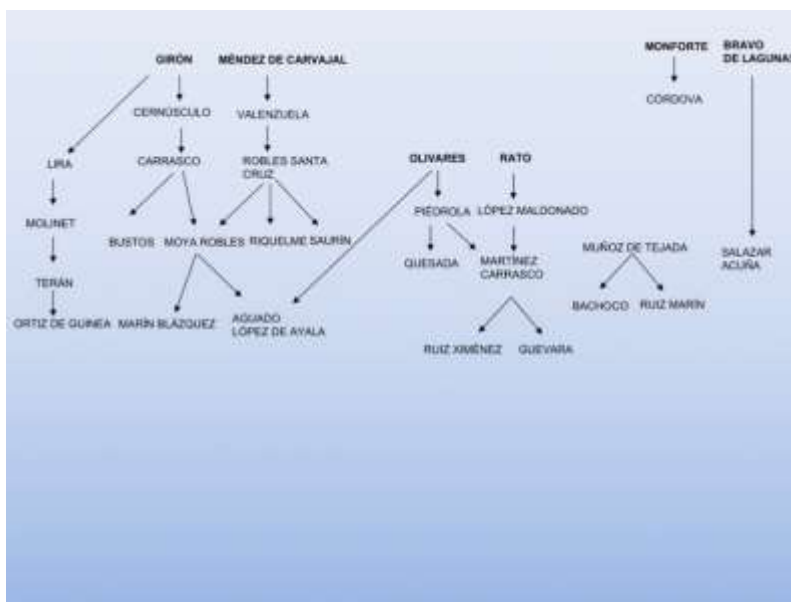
GIRÓN

MÉNDEZ DE CARVAJAL

MONFORTE

BRAVO DE LAGUNA

CORDOVA

CERNÚSCULO

VALENZUELA

LIRA

CARRASCO

ROBLES SANTA CRUZ

OLIVARES

RATO

PIÉDROLA

LÓPEZ MALDONADO

MOLINET

BUSTOS

MOYA ROBLES

RIQUELME SAURÍN

QUESADA

MARTÍNEZ CARRASCO

MUÑOZ DE TEJADA

SALAZAR ACUÑA

TERÁN

ORTIZ DE GUINEA

MARÍN BLÁZQUEZ

AGUADO LÓPEZ DE AYALA

BACHOCO

RUIZ MARÍN

RUIZ XIMÉNEZ

GUEVARA